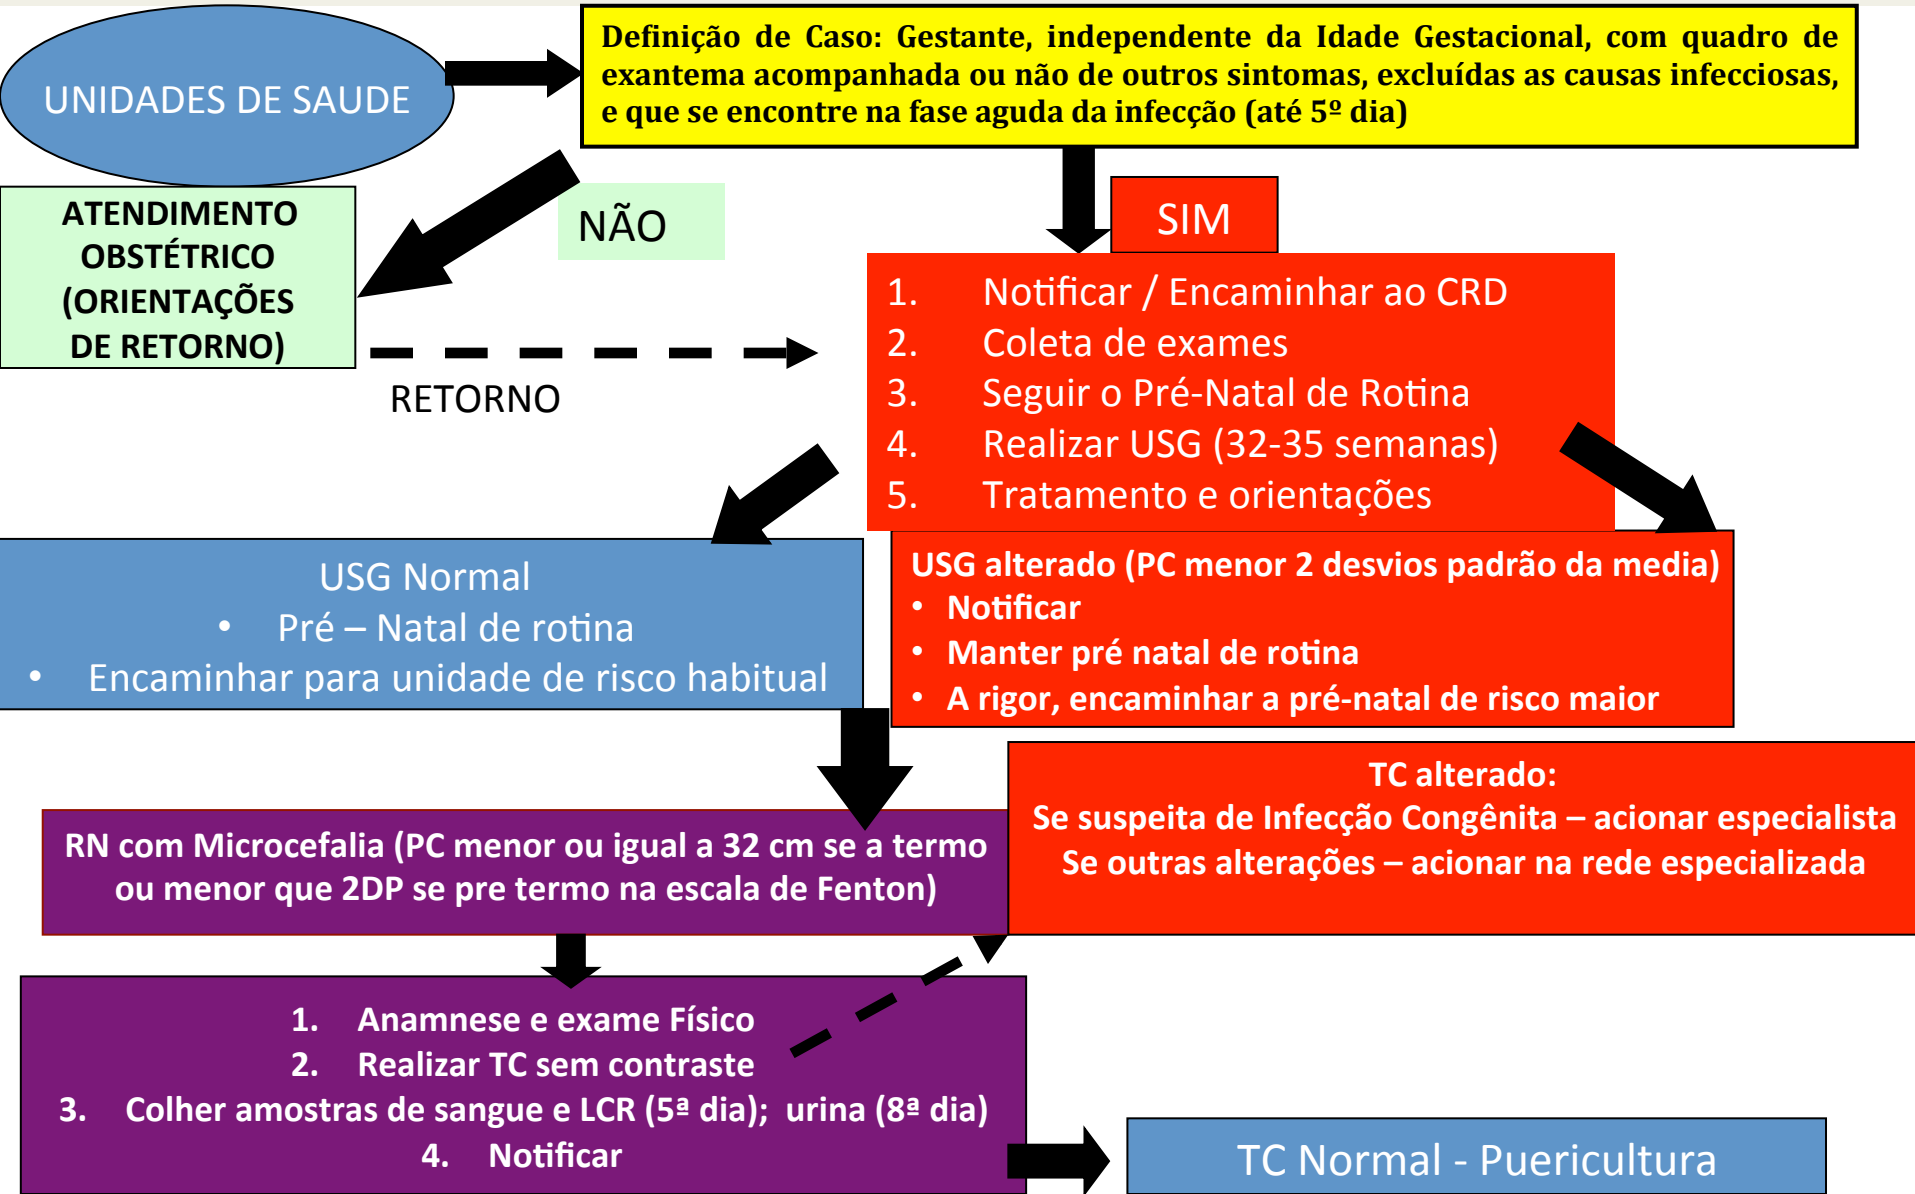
UNIDADES DE SAUDE

Definição de Caso: Gestante, independente da Idade Gestacional, com quadro de exantema acompanhada ou não de outros sintomas, excluídas as causas infecciosas, e que se encontre na fase aguda da infecção (até 5º dia)

ATENDIMENTO OBSTÉTRICO (ORIENTAÇÕES DE RETORNO)

NÃO

SIM

RETORNO

1. Notificar / Encaminhar ao CRD
2. Coleta de exames
3. Seguir o Pré-Natal de Rotina
4. Realizar USG (32-35 semanas)
5. Tratamento e orientações

USG Normal
• Pré – Natal de rotina
• Encaminhar para unidade de risco habitual

USG alterado (PC menor 2 desvios padrão da media)
• Notificar
• Manter pré natal de rotina
• A rigor, encaminhar a pré-natal de risco maior

TC alterado:
Se suspeita de Infecção Congênita – acionar especialista
Se outras alterações – acionar na rede especializada

RN com Microcefalia (PC menor ou igual a 32 cm se a termo ou menor que 2DP se pre termo na escala de Fenton)

1. Anamnese e exame Físico
2. Realizar TC sem contraste
3. Colher amostras de sangue e LCR (5ª dia); urina (8ª dia)
4. Notificar

TC Normal - Puericultura